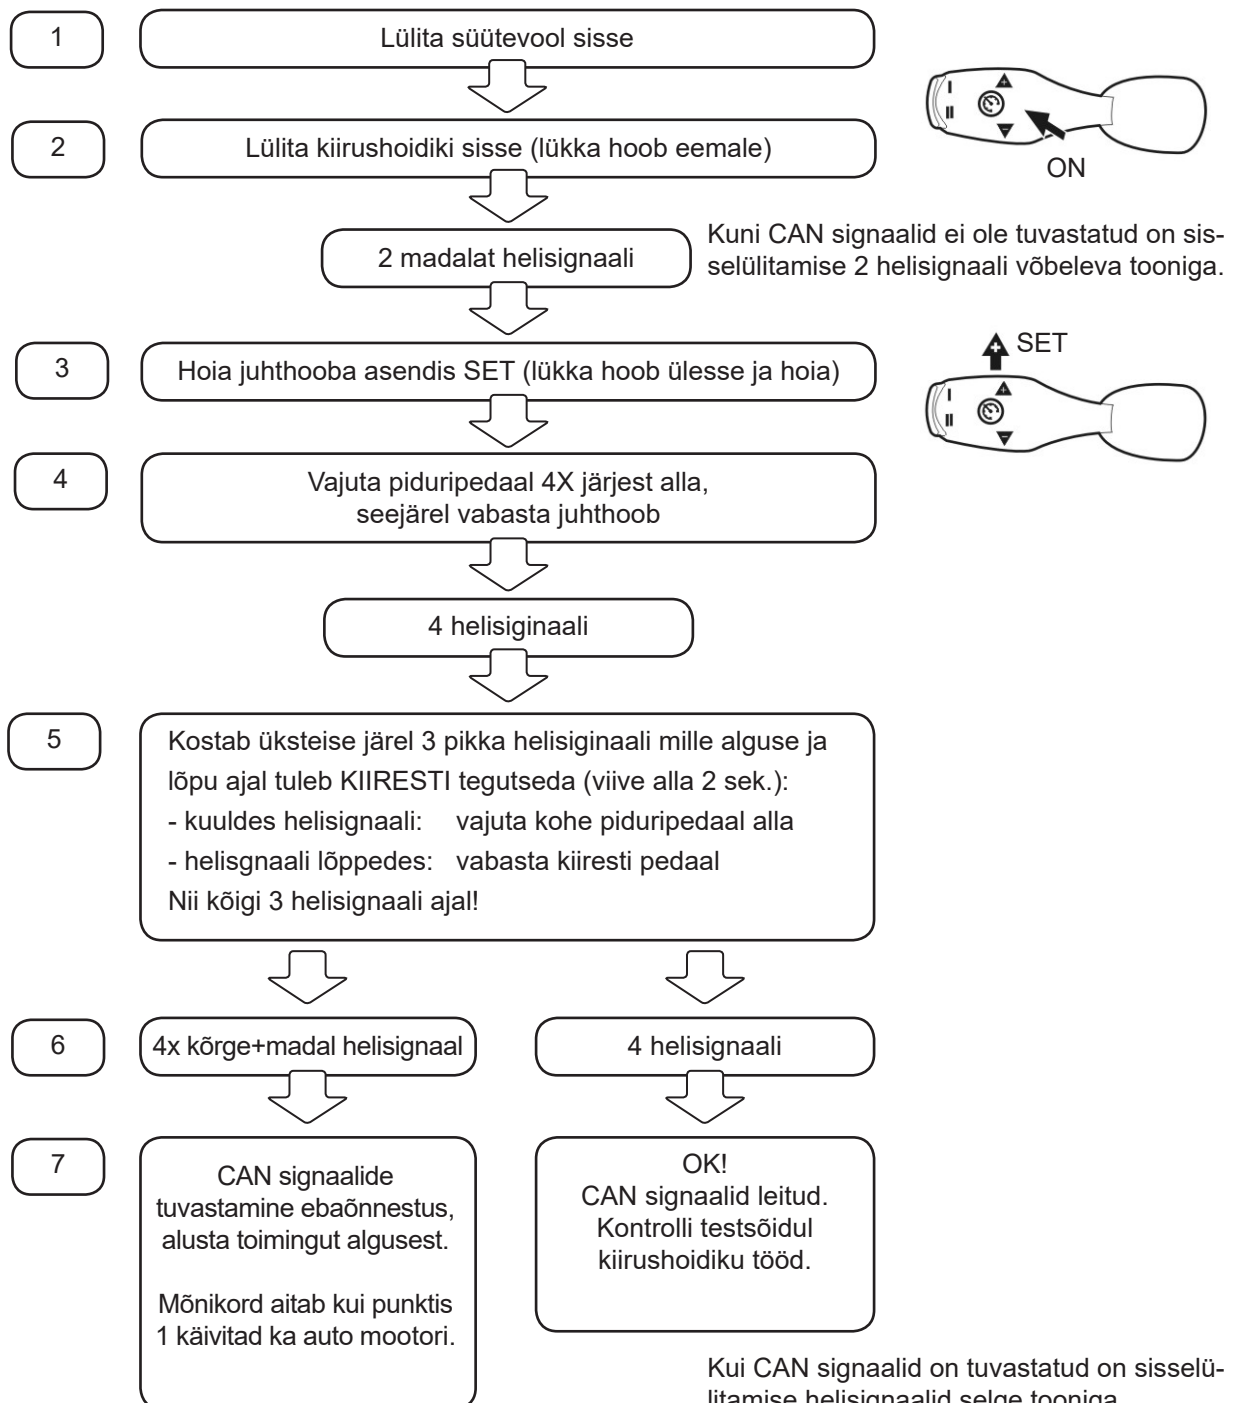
1

Lülita süütevool sisse

2

Lülita kiirushoidiki sisse (lükka hoob eemale)

ON

2 madalat helisignaali

Kuni CAN signaalid ei ole tuvastatud on sisselülitamise 2 helisignaali võbeleva tooniga.

3

Hoia juhthooba asendis SET (lükka hoob ülesse ja hoia)

SET

4

Vajuta piduripedaal 4X järjest alla, seejärel vabasta juhthoob

4 helisiginaali

5

Kostab üksteise järel 3 pikka helisiginaali mille alguse ja lõpu ajal tuleb KIIRESTI tegutseda (viive alla 2 sek.):
- kuuldes helisignaali: vajuta kohe piduripedaal alla
- helisgnaali lõppedes: vabasta kiiresti pedaal
Nii kõigi 3 helisignaali ajal!

6

4x kõrge+madal helisignaal

4 helisignaali

7

CAN signaalide tuvastamine ebaõnnestus, alusta toimingut algusest.

Mõnikord aitab kui punktis 1 käivitad ka auto mootori.

OK!
CAN signaalid leitud.
Kontrolli testsõidul kiirushoidiku tööd.

Kui CAN signaalid on tuvastatud on sisselü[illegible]